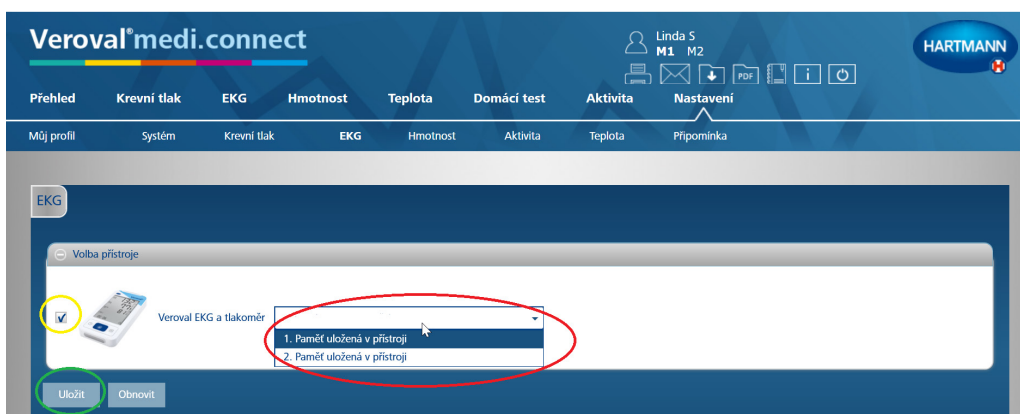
Veroval® medi.connect

Linda S
M1 M2

HARTMANN

Přehled Krevní tlak EKG Hmotnost Teplota Domácí test Aktivita Nastavení

Můj profil Systém Krevní tlak EKG Hmotnost Aktivita Teplota Připomínka

EKG

Volba přístroje

Veroval EKG a tlakoměr

1. Paměť uložená v přístroji
2. Paměť uložená v přístroji

Uložit Obnovit